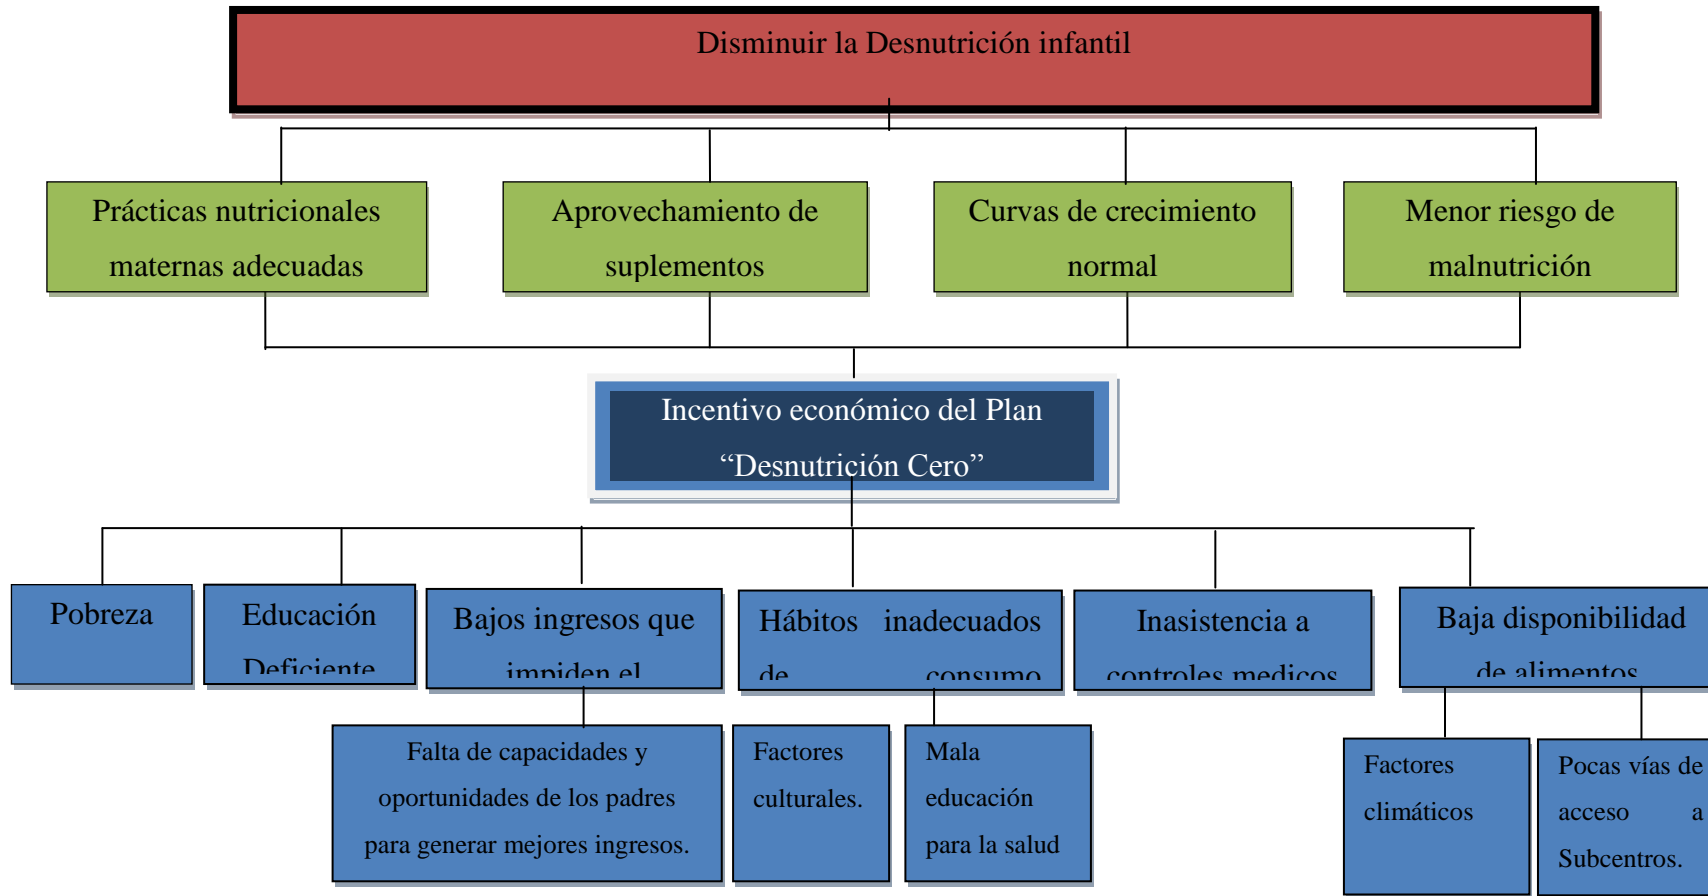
Disminuir la Desnutrición infantil

Prácticas nutricionales maternas adecuadas

Aprovechamiento de suplementos

Curvas de crecimiento normal

Menor riesgo de malnutrición

Incentivo económico del Plan "Desnutrición Cero"

Pobreza

Educación Deficiente

Bajos ingresos que impiden el

Hábitos inadecuados de consumo

Inasistencia a controles medicos

Baja disponibilidad de alimentos

Falta de capacidades y oportunidades de los padres para generar mejores ingresos.

Factores culturales.

Mala educación para la salud

Factores climáticos

Pocas vías de acceso a Subcentros.